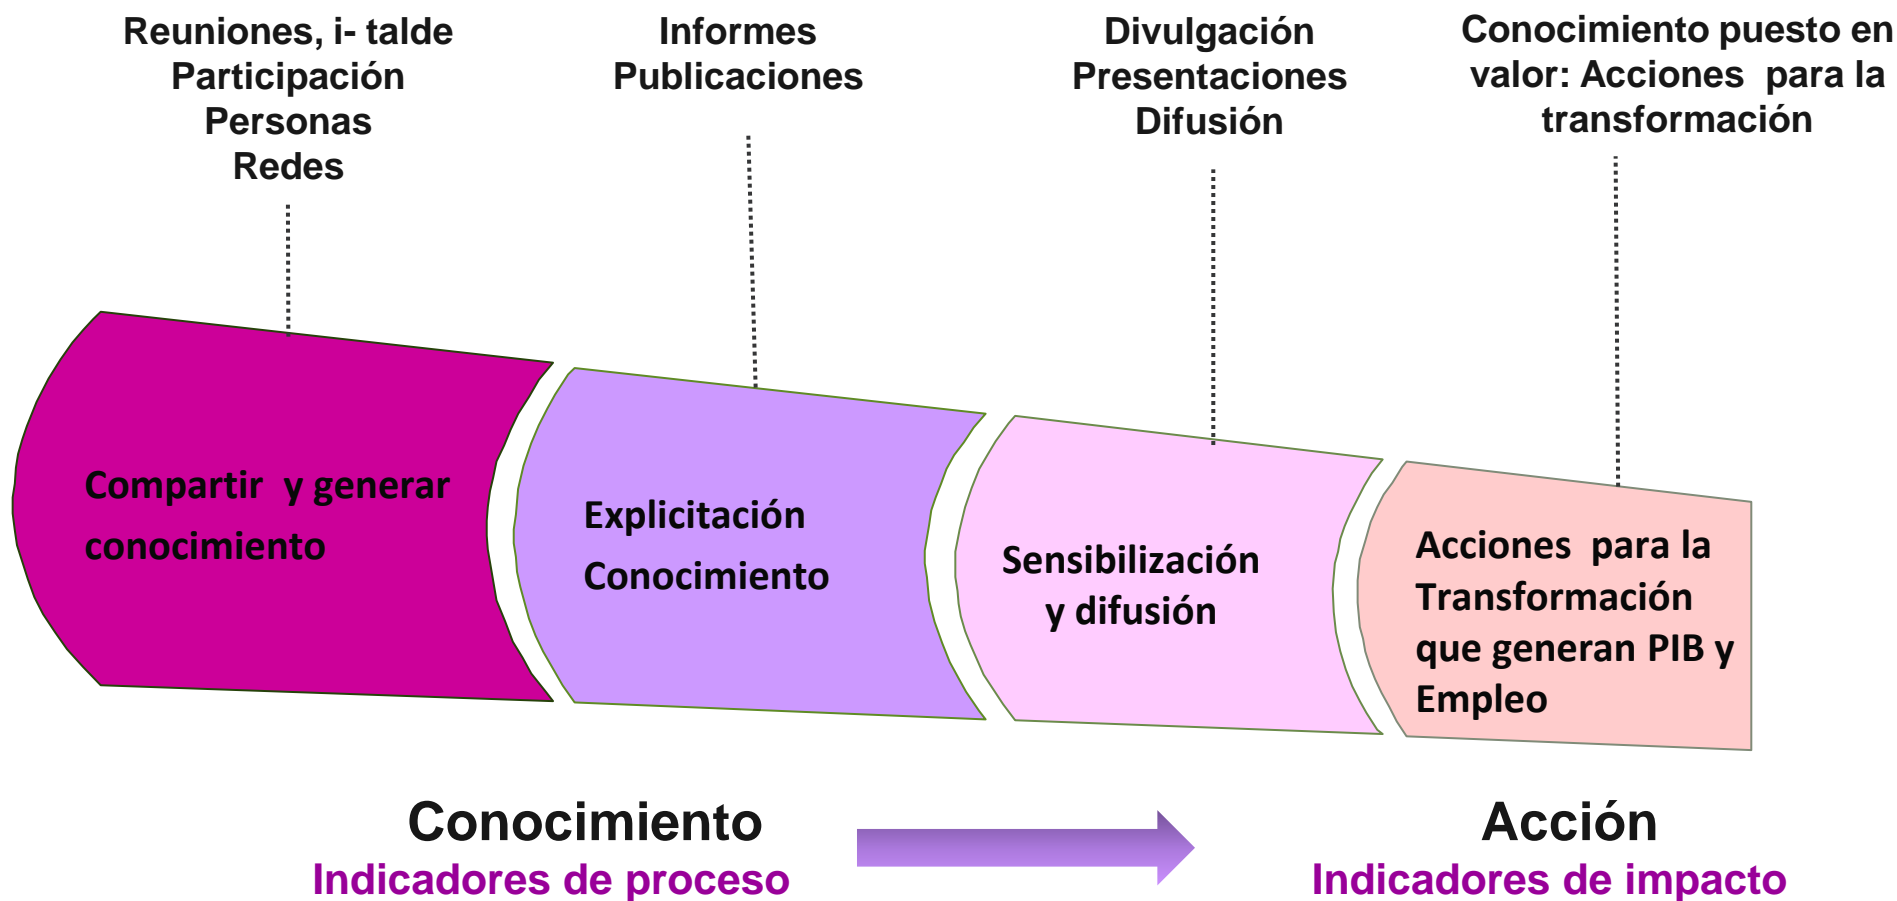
Reuniones, i- talde
Participación
Personas
Redes

Informes
Publicaciones

Divulgación
Presentaciones
Difusión

Conocimiento puesto en valor: Acciones para la transformación

Compartir y generar conocimiento

Explicitación
Conocimiento

Sensibilización y difusión

Acciones para la Transformación que generan PIB y Empleo

Conocimiento
Indicadores de proceso

Acción
Indicadores de impacto